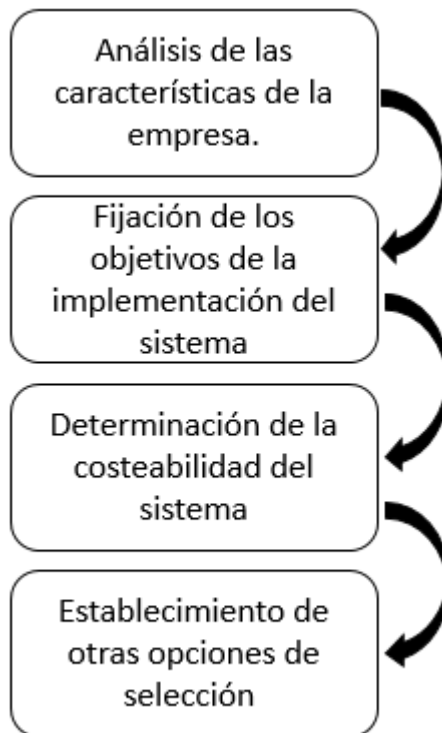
Análisis de las características de la empresa.

Fijación de los objetivos de la implementación del sistema

Determinación de la costeabilidad del sistema

Establecimiento de otras opciones de selección